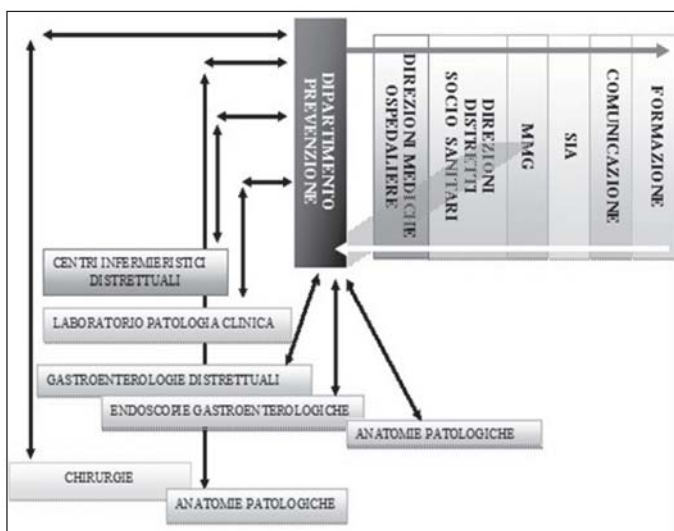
DIPARTIMENTO PREVENZIONE

DIREZIONI MEDICHE OSPEDALIERE

DIREZIONI DISTRETTI SOCIO SANITARI

MMG

SIA

COMUNICAZIONE

FORMAZIONE

CENTRI INFERMIERISTICI DISTRETTUALI

LABORATORIO PATOLOGIA CLINICA

GASTROENTEROLOGIE DISTRETTUALI

ENDOSCOPIE GASTROENTEROLOGICHE

ANATOMIE PATOLOGICHE

CHIRURGIE

ANATOMIE PATOLOGICHE